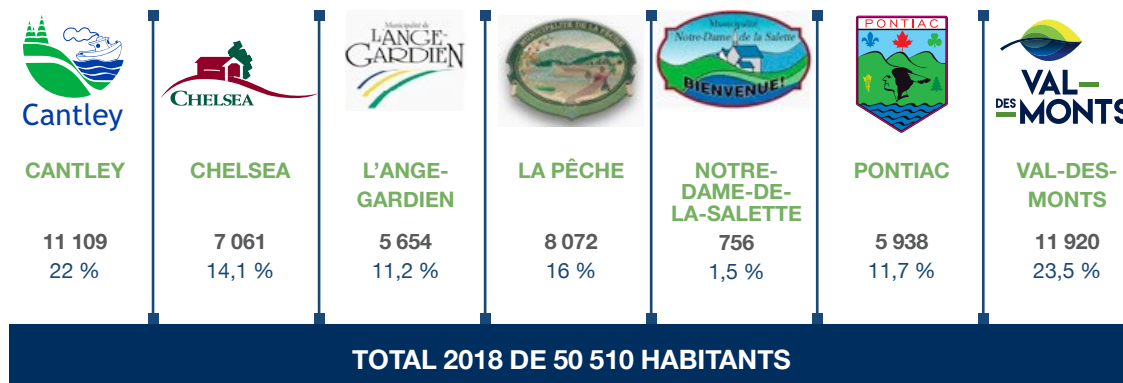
Cantley

CHELSEA

Municipalité de L'ANGE-GARDIEN

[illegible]

Municipalité Notre-Dame de la Salette BIENVENUE!

PONTIAC

VAL-DES-MONTS

CANTLEY
11 109
22 %

CHELSEA
7 061
14,1 %

L'ANGE-GARDIEN
5 654
11,2 %

LA PÊCHE
8 072
16 %

NOTRE-DAME-DE-LA-SALETTE
756
1,5 %

PONTIAC
5 938
11,7 %

VAL-DES-MONTS
11 920
23,5 %

TOTAL 2018 DE 50 510 HABITANTS